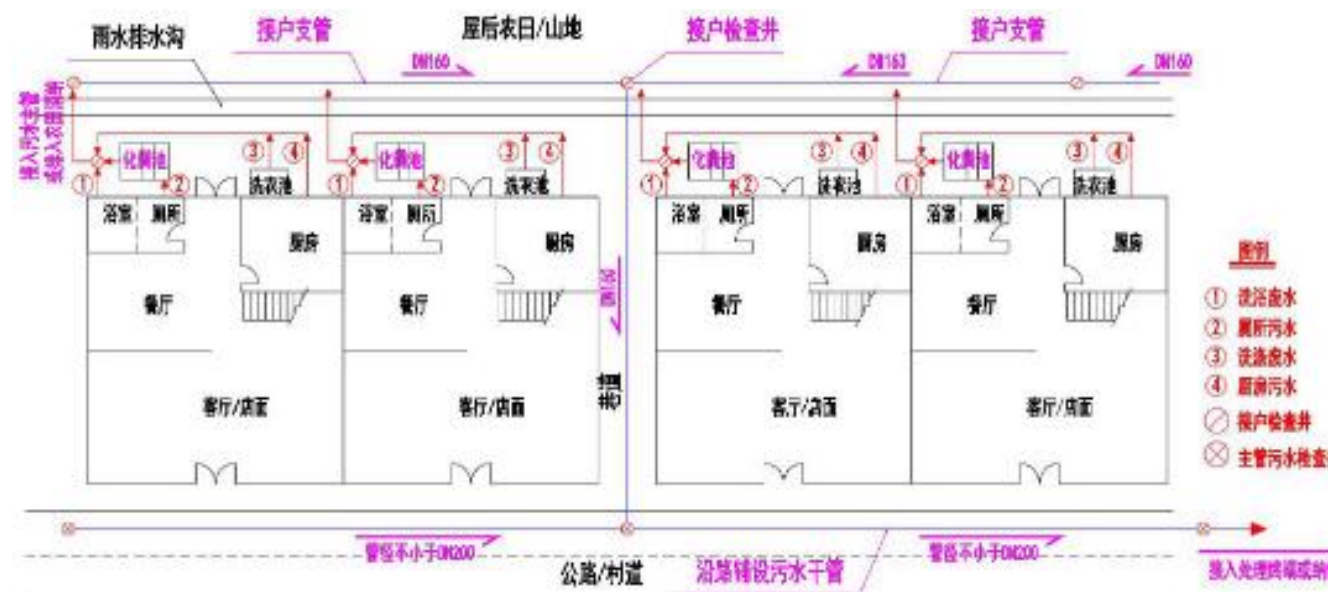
雨水排水沟
接户支管
屋后农田/山地
接户检查井
接户支管
DN160
DN160
DN160
接入污水主管或接入农田灌溉
化粪池
③ ④
① ②
洗衣池
浴室 厕所
厨房
餐厅
客厅/店面
化粪池
③ ④
① ②
洗衣池
浴室 厕所
厨房
餐厅
客厅/店面
DN160
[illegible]
化粪池
③ ④
① ②
洗衣池
浴室 厕所
厨房
餐厅
客厅/店面
化粪池
③ ④
① ②
洗衣池
浴室 厕所
厨房
餐厅
客厅/店面
图例
① 洗浴废水
② 厕所污水
③ 洗涤废水
④ 厨房污水
接户检查井
主管污水检查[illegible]
管径不小于DN200
管径不小于DN200
公路/村道
沿路铺设污水干管
接入处理终端或纳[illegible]